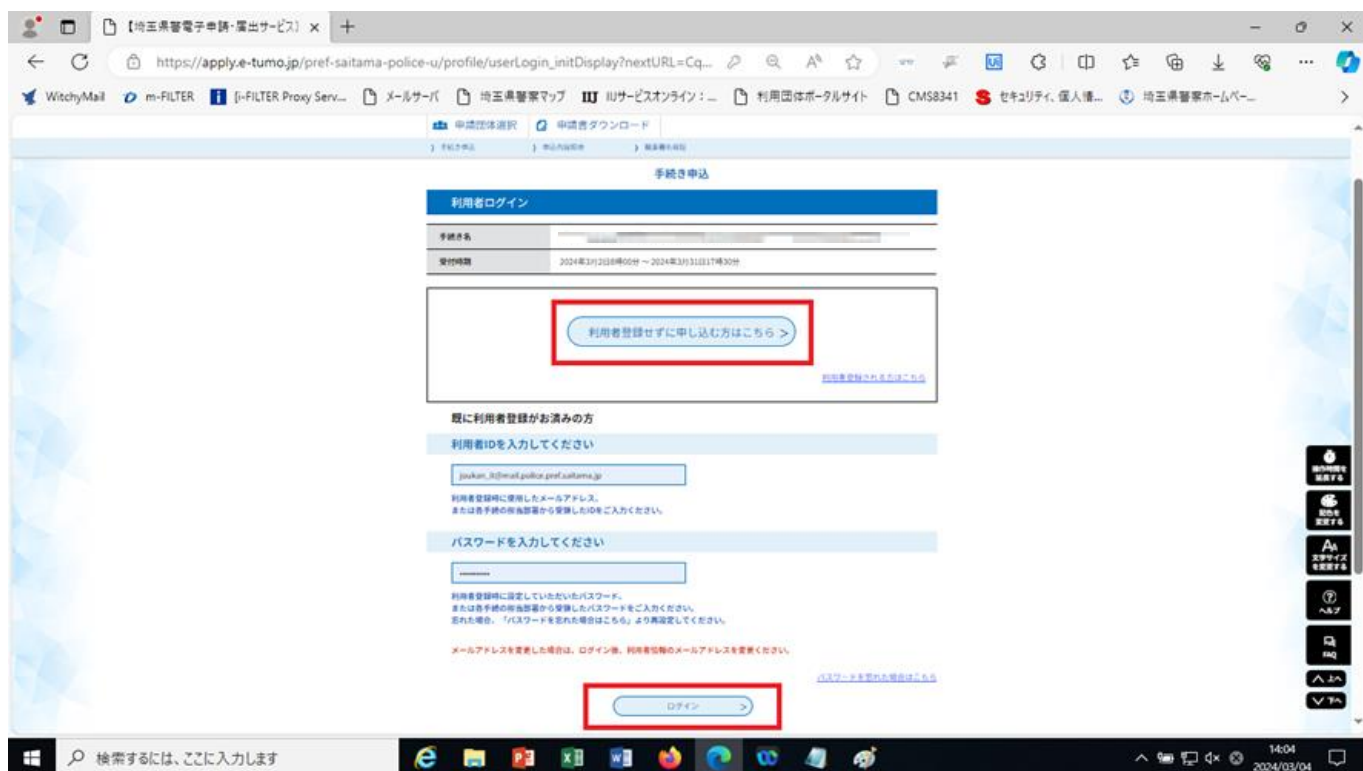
【埼玉県警電子申請・届出サービス】 ×

https://apply.e-tumo.jp/pref-saitama-police-u/profile/userLogin_initDisplay?nextURL=Cq...

WitchyMail　m-FILTER　i-FILTER Proxy Serv...　メールサーバ　埼玉県警察マップ　IIJサービスオンライン：...　利用団体ポータルサイト　CMS8341　セキュリティ、個人情...　埼玉県警察ホームペー...

申請団体選択　申請書ダウンロード

手続き選択　申込内容照会　職責署名検証

手続き申込

利用者ログイン

| 手続き名 | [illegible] |
|---|---|
| 受付時期 | 2024年3月2日8時00分 ～ 2024年3月31日17時30分 |

利用者登録せずに申し込む方はこちら >

利用者登録される方はこちら

既に利用者登録がお済みの方

利用者IDを入力してください

joukan_it@mail.police.pref.saitama.jp

利用者登録時に使用したメールアドレス、または各手続の担当部署から受領したIDをご入力ください。

パスワードを入力してください

••••••••••

利用者登録時に設定していただいたパスワード、または各手続の担当部署から受領したパスワードをご入力ください。忘れた場合、「パスワードを忘れた場合はこちら」より再設定してください。

メールアドレスを変更した場合は、ログイン後、利用者情報のメールアドレスを変更ください。

パスワードを忘れた場合はこちら

ログイン >

操作時間を延長する
配色を変更する
文字サイズを変更する
ヘルプ
FAQ
上へ
下へ

検索するには、ここに入力します

14:04
2024/03/04